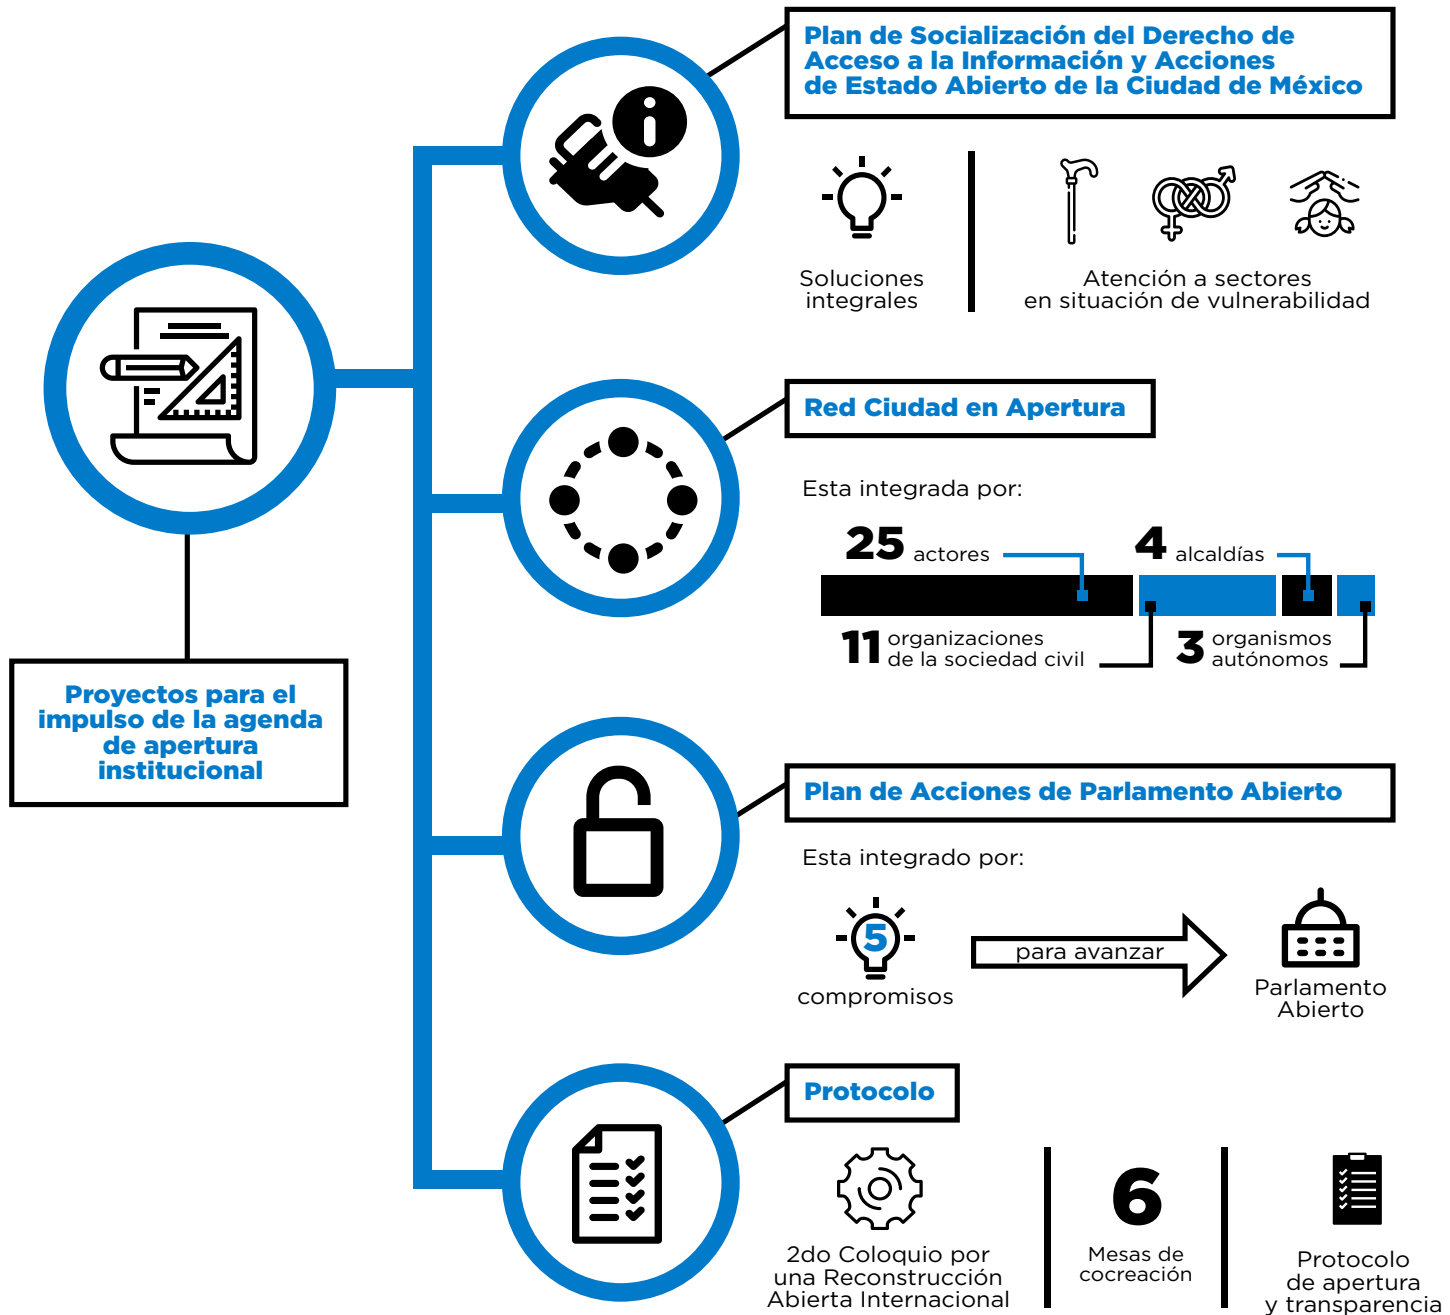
Proyectos para el impulso de la agenda de apertura institucional

Plan de Socialización del Derecho de Acceso a la Información y Acciones de Estado Abierto de la Ciudad de México

Soluciones integrales

Atención a sectores en situación de vulnerabilidad

Red Ciudad en Apertura

Esta integrada por:

25 actores

4 alcaldías

11 organizaciones de la sociedad civil

3 organismos autónomos

Plan de Acciones de Parlamento Abierto

Esta integrado por:

5 compromisos

para avanzar

Parlamento Abierto

Protocolo

2do Coloquio por una Reconstrucción Abierta Internacional

6 Mesas de cocreación

Protocolo de apertura y transparencia